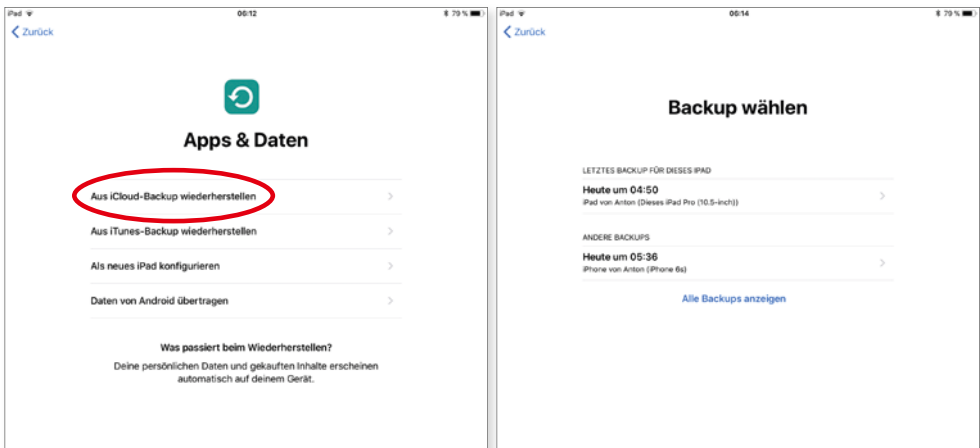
iPad
06:12
79 %
Zurück

Apps & Daten

Aus iCloud-Backup wiederherstellen
Aus iTunes-Backup wiederherstellen
Als neues iPad konfigurieren
Daten von Android übertragen

Was passiert beim Wiederherstellen?
Deine persönlichen Daten und gekauften Inhalte erscheinen automatisch auf deinem Gerät.

iPad
06:14
79 %
Zurück

Backup wählen

LETZTES BACKUP FÜR DIESES IPAD
Heute um 04:50
iPad von Anton (Dieses iPad Pro (10.5-inch))

ANDERE BACKUPS
Heute um 05:36
iPhone von Anton (iPhone 6s)

Alle Backups anzeigen